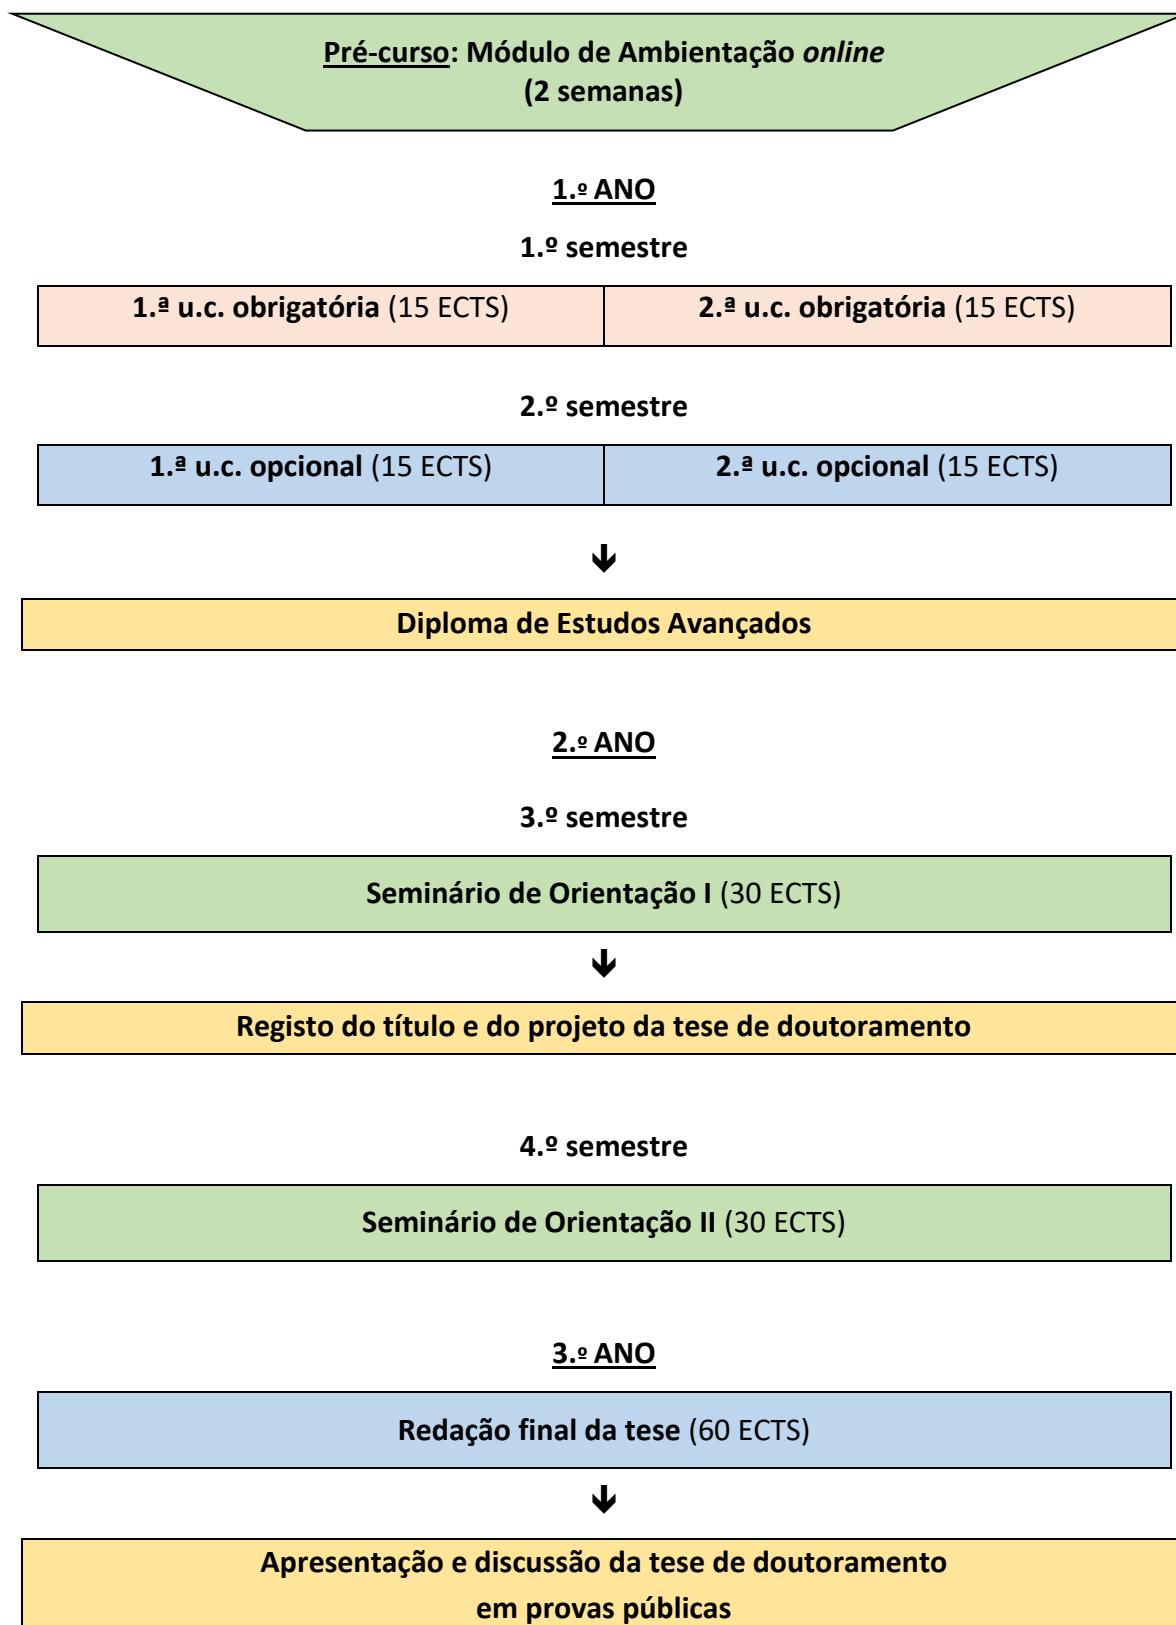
Pré-curso: Módulo de Ambientação online (2 semanas)

1.º ANO

1.º semestre

| 1.ª u.c. obrigatória (15 ECTS) | 2.ª u.c. obrigatória (15 ECTS) |
|---|---|

2.º semestre

| 1.ª u.c. opcional (15 ECTS) | 2.ª u.c. opcional (15 ECTS) |
|---|---|

Diploma de Estudos Avançados

2.º ANO

3.º semestre

Seminário de Orientação I (30 ECTS)

Registo do título e do projeto da tese de doutoramento

4.º semestre

Seminário de Orientação II (30 ECTS)

3.º ANO

Redação final da tese (60 ECTS)

Apresentação e discussão da tese de doutoramento em provas públicas